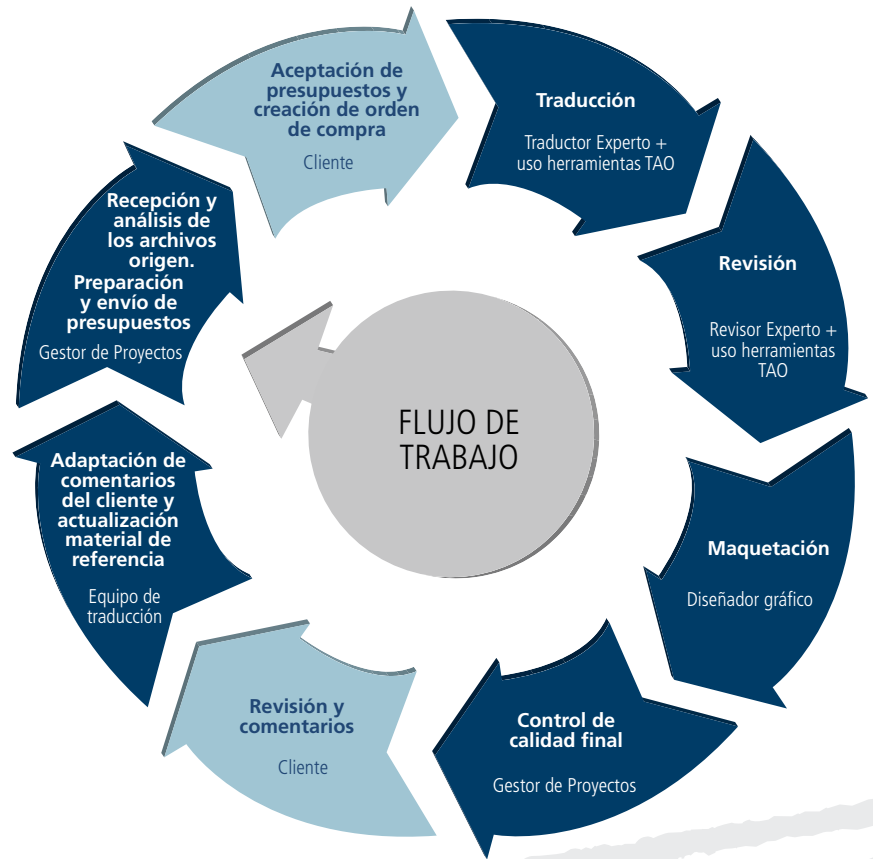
Aceptación de presupuestos y creación de orden de compra

Cliente

Traducción

Traductor Experto + uso herramientas TAO

Revisión

Revisor Experto + uso herramientas TAO

Maquetación

Diseñador gráfico

Control de calidad final

Gestor de Proyectos

Revisión y comentarios

Cliente

Adaptación de comentarios del cliente y actualización material de referencia

Equipo de traducción

Recepción y análisis de los archivos origen. Preparación y envío de presupuestos

Gestor de Proyectos

FLUJO DE TRABAJO